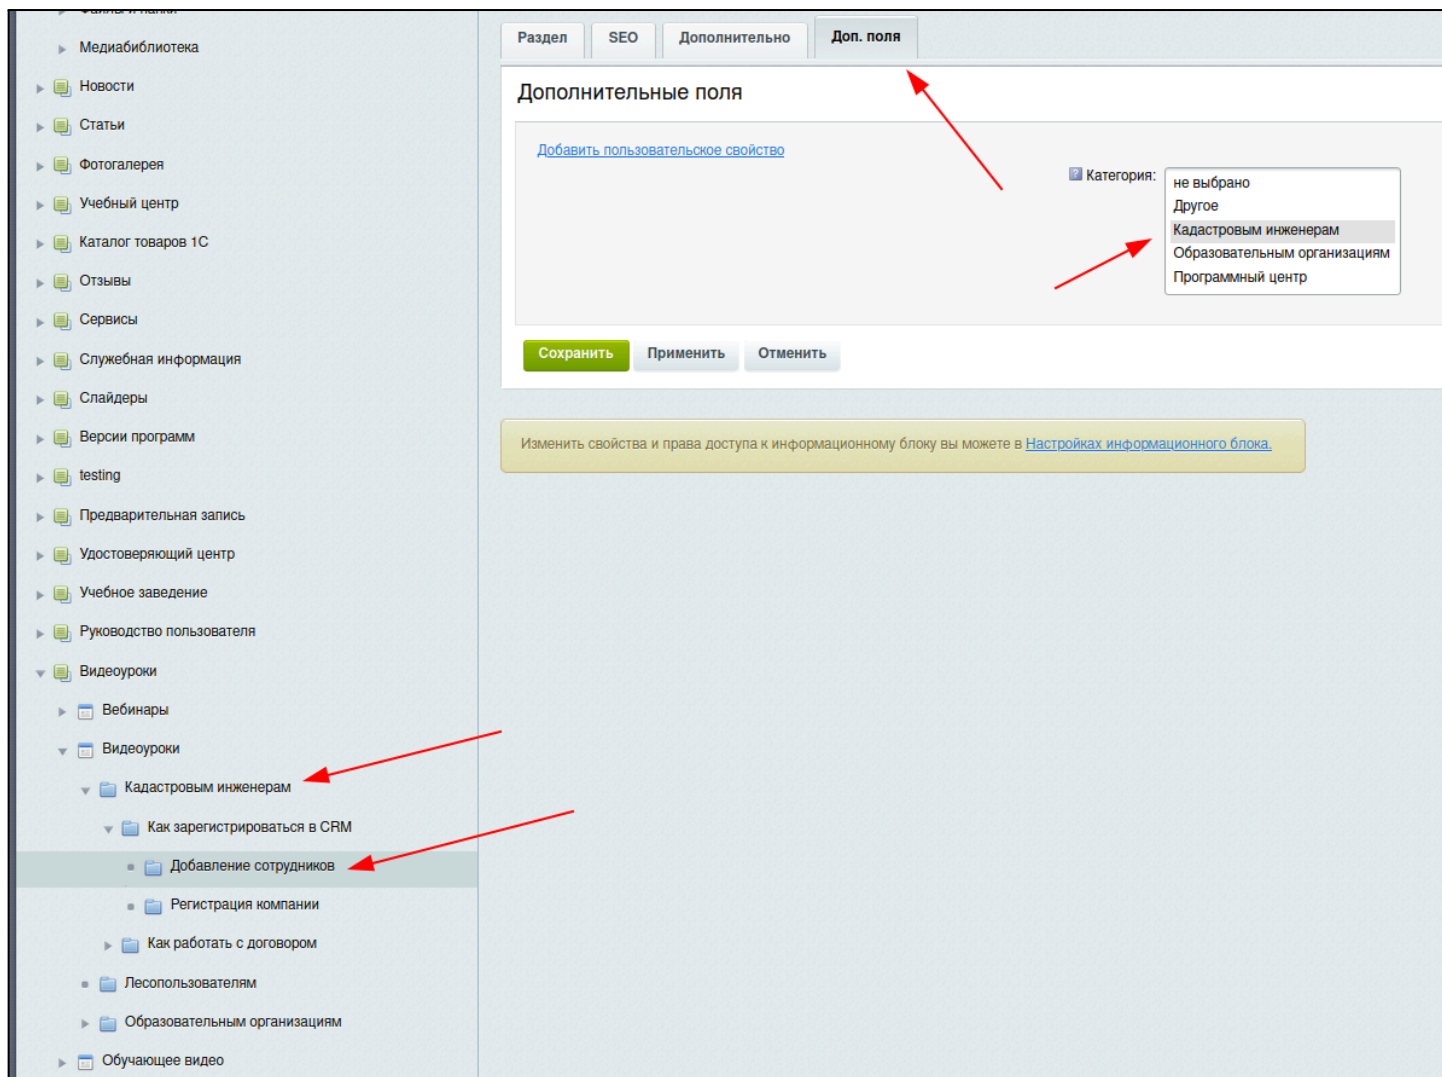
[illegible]

Медиабиблиотека

Новости

Статьи

Фотогалерея

Учебный центр

Каталог товаров 1С

Отзывы

Сервисы

Служебная информация

Слайдеры

Версии программ

testing

Предварительная запись

Удостоверяющий центр

Учебное заведение

Руководство пользователя

Видеоуроки

Вебинары

Видеоуроки

Кадастровым инженерам

Как зарегистрироваться в CRM

Добавление сотрудников

Регистрация компании

Как работать с договором

Лесопользователям

Образовательным организациям

Обучающее видео

Раздел | SEO | Дополнительно | Доп. поля

Дополнительные поля

Добавить пользовательское свойство

Категория:

не выбрано
Другое
Кадастровым инженерам
Образовательным организациям
Программный центр

Сохранить | Применить | Отменить

Изменить свойства и права доступа к информационному блоку вы можете в Настройках информационного блока.